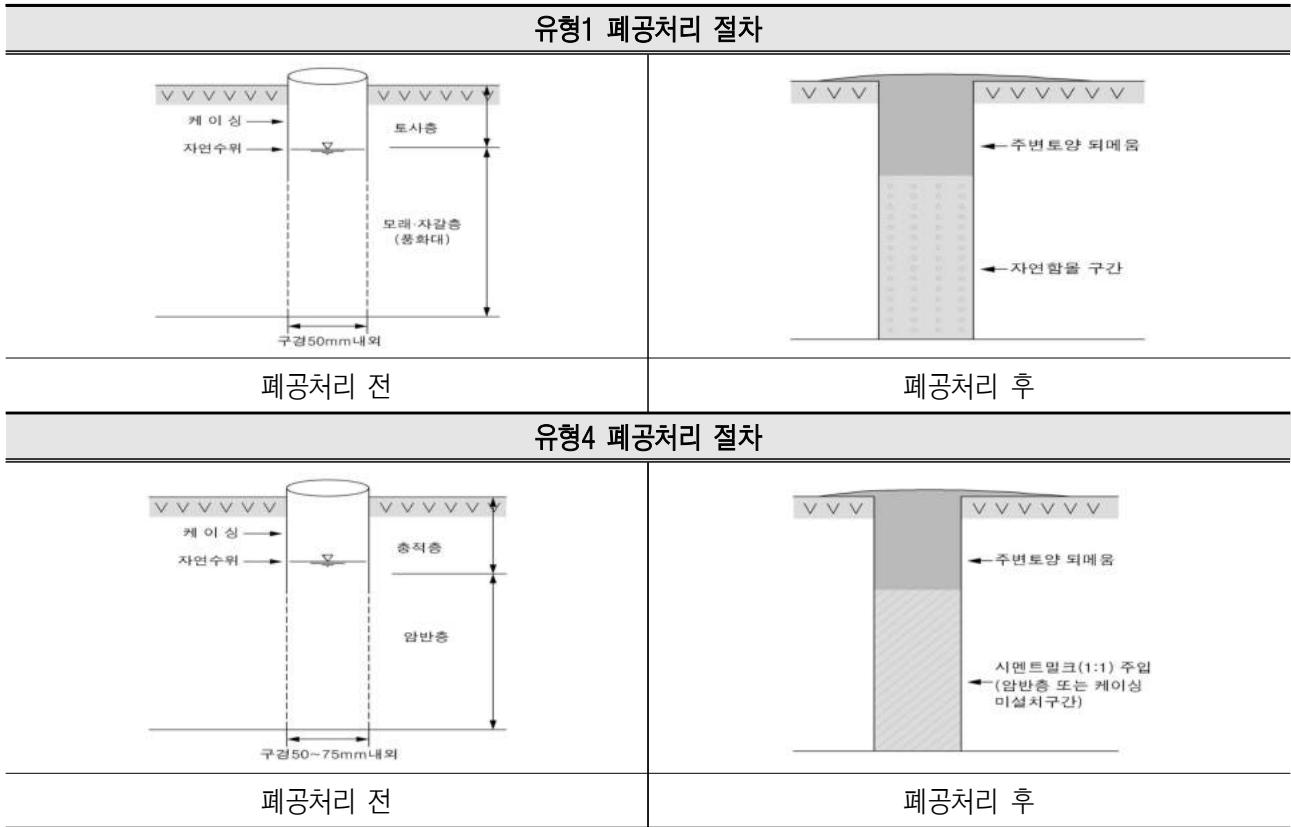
유형1 폐공처리 절차

케이싱
자연수위
토사층
모래·자갈층 (풍화대)
구경50mm내외

주변토양 되메움
자연함몰 구간

폐공처리 전
폐공처리 후

유형4 폐공처리 절차

케이싱
자연수위
충적층
암반층
구경50~75mm내외

주변토양 되메움
시멘트밀크(1:1) 주입 (암반층 또는 케이싱 미설치구간)

폐공처리 전
폐공처리 후